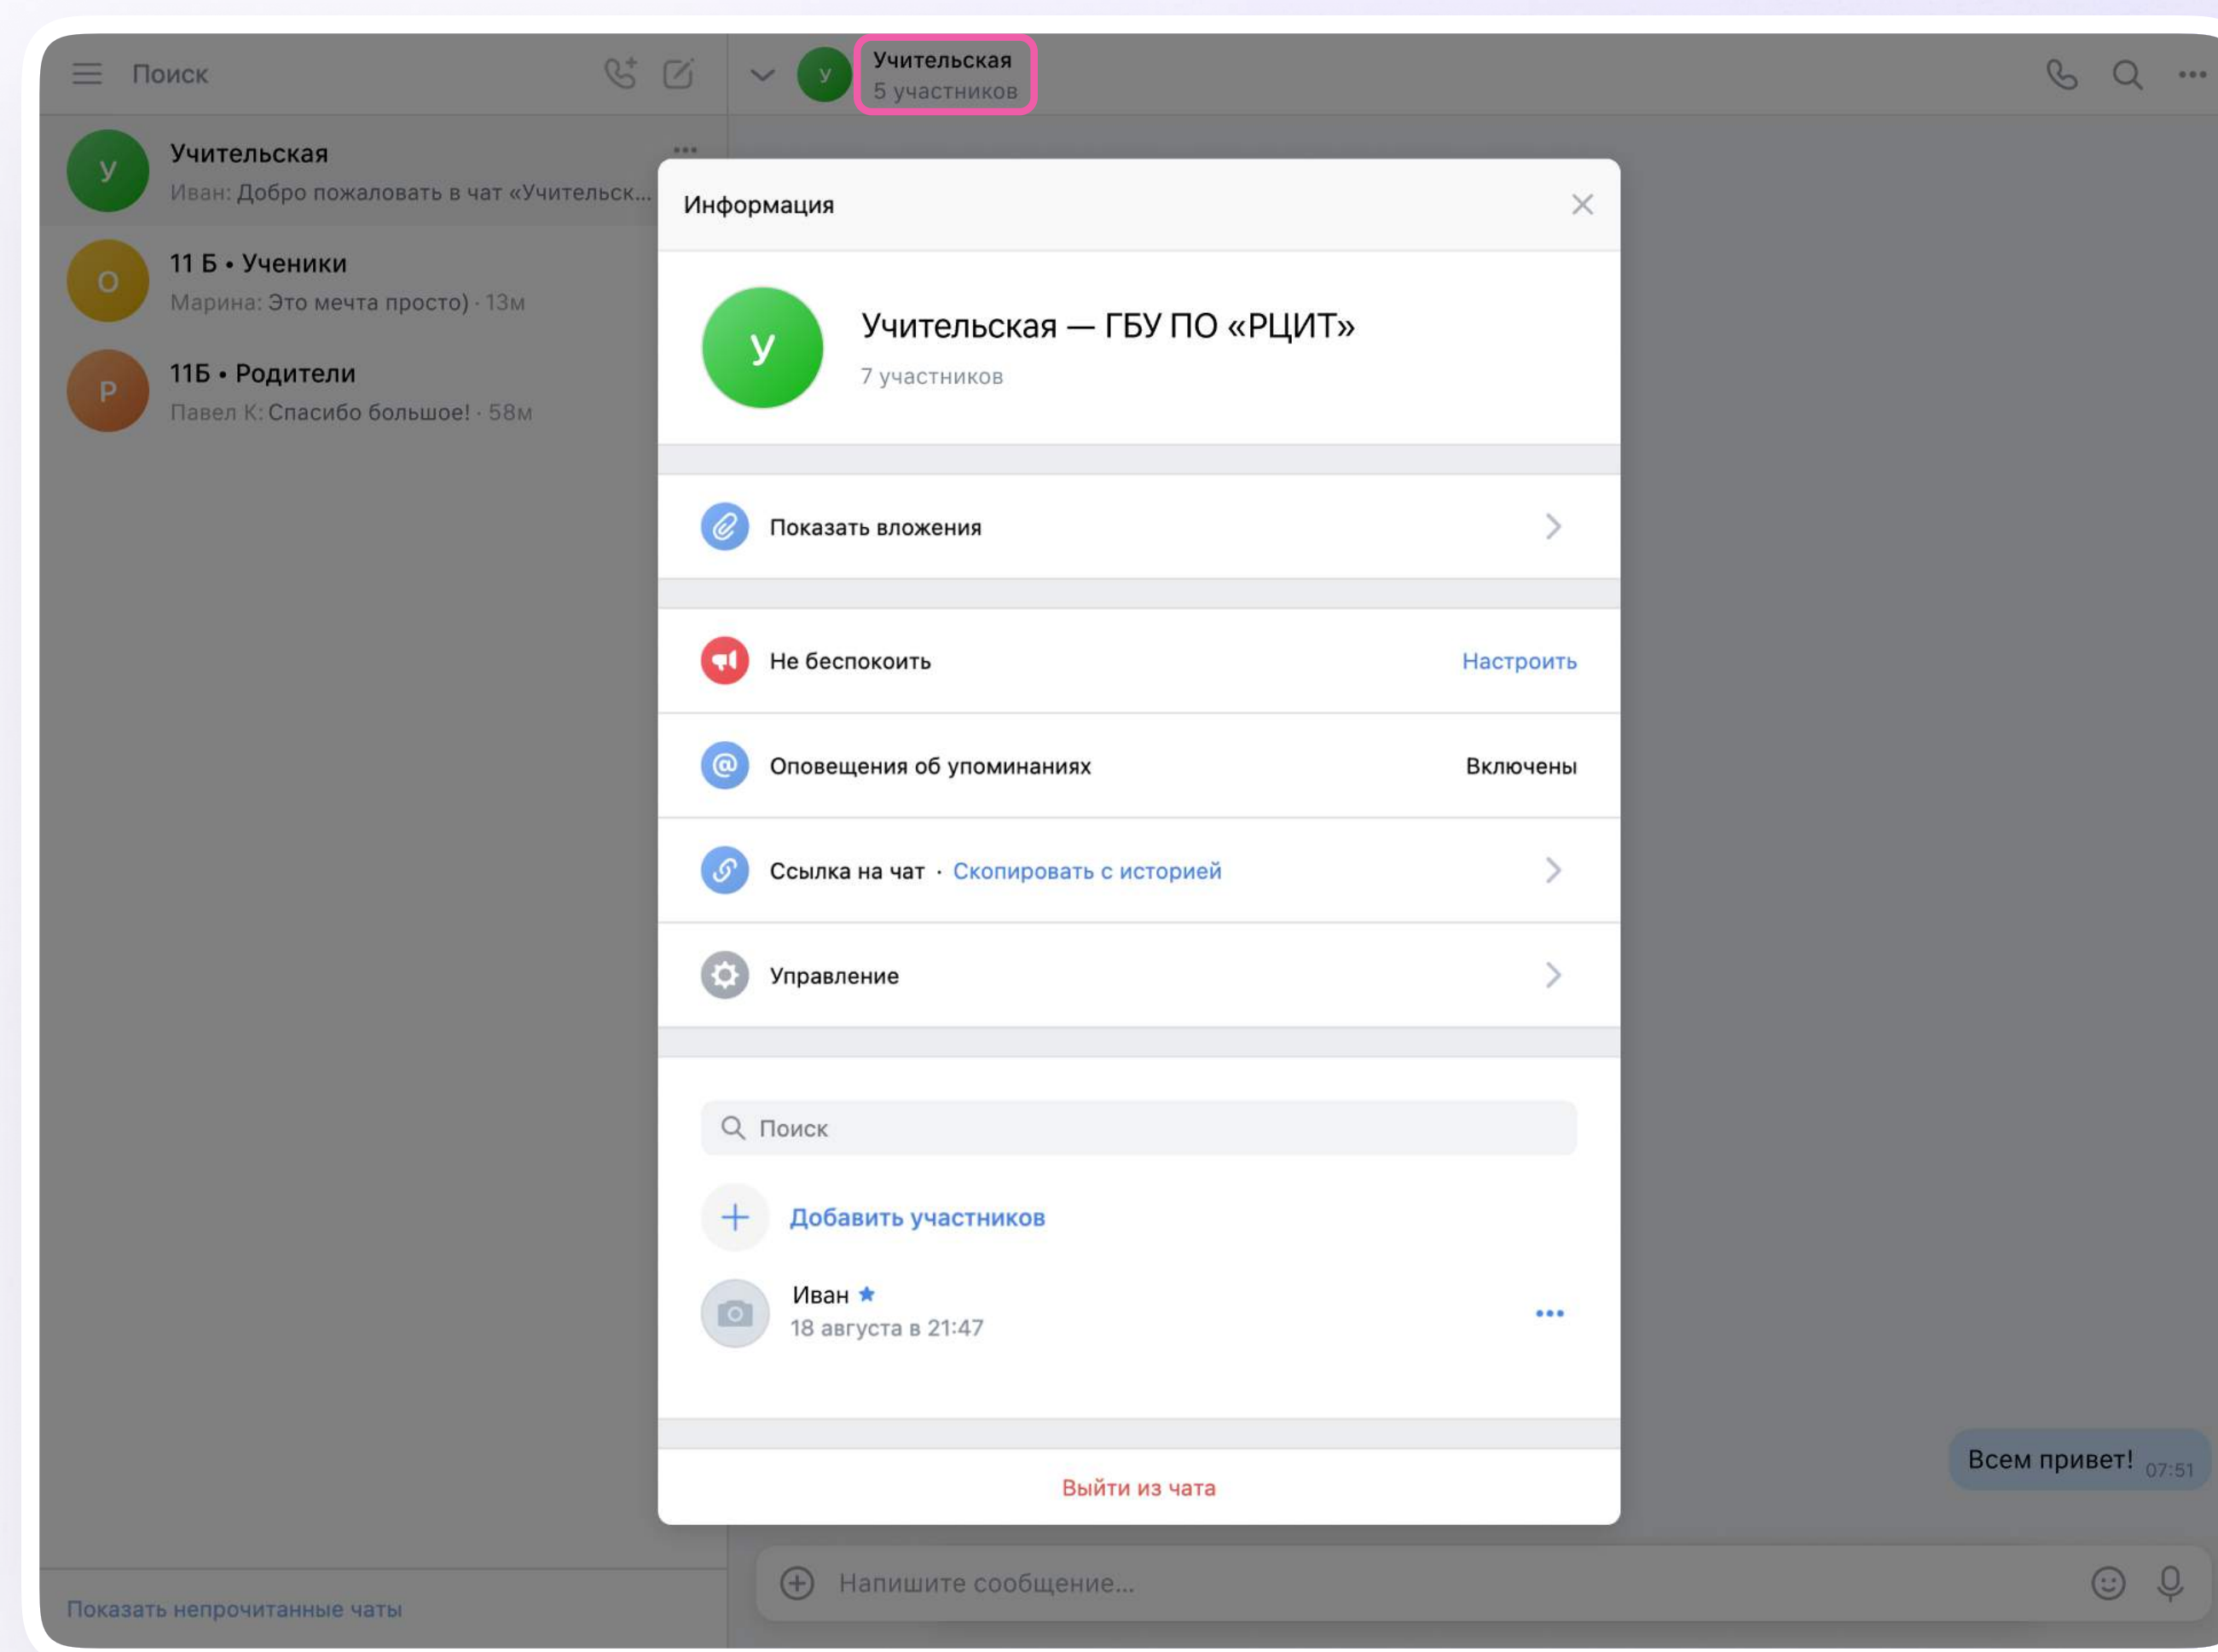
Поиск

У Учительская 5 участников

У Учительская
Иван: Добро пожаловать в чат «Учительск...

О 11 Б • Ученики
Марина: Это мечта просто) · 13м

Р 11Б • Родители
Павел К: Спасибо большое! · 58м

Информация

У Учительская — ГБУ ПО «РЦИТ»
7 участников

Показать вложения

Не беспокоить Настроить

Оповещения об упоминаниях Включены

Ссылка на чат · Скопировать с историей

Управление

Поиск

Добавить участников

Иван
18 августа в 21:47

Выйти из чата

Всем привет! 07:51

Напишите сообщение...

Показать непрочитанные чаты